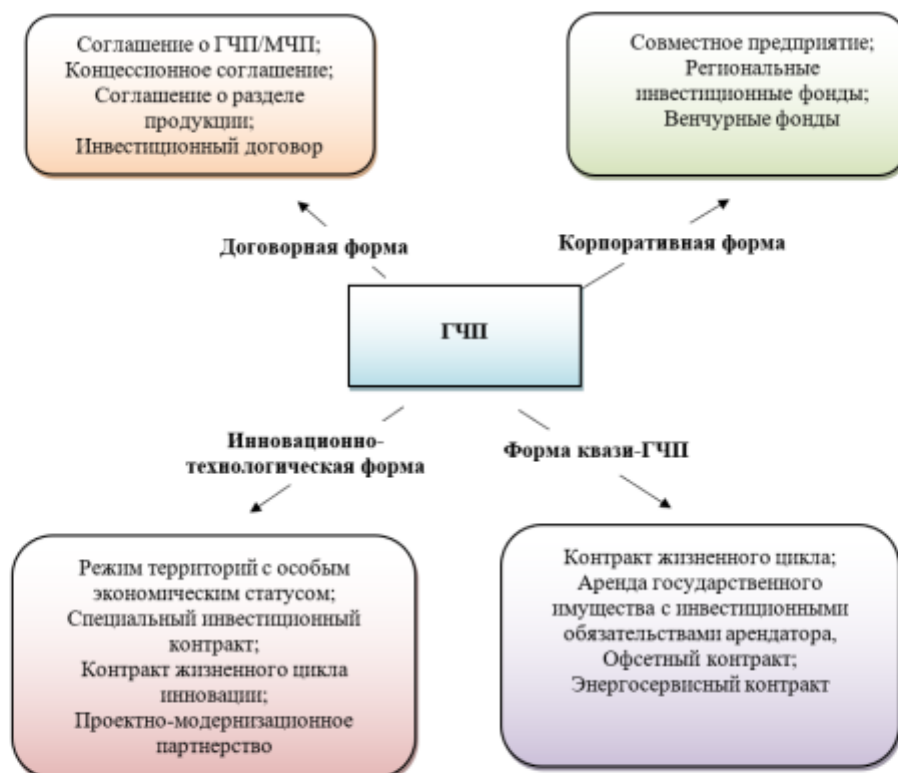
Соглашение о ГЧП/МЧП;
Концессионное соглашение;
Соглашение о разделе продукции;
Инвестиционный договор

Совместное предприятие;
Региональные инвестиционные фонды;
Венчурные фонды

Договорная форма

Корпоративная форма

ГЧП

Инновационно-технологическая форма

Форма квази-ГЧП

Режим территорий с особым экономическим статусом;
Специальный инвестиционный контракт;
Контракт жизненного цикла инновации;
Проектно-модернизационное партнерство

Контракт жизненного цикла;
Аренда государственного имущества с инвестиционными обязательствами арендатора,
Офсетный контракт;
Энергосервисный контракт